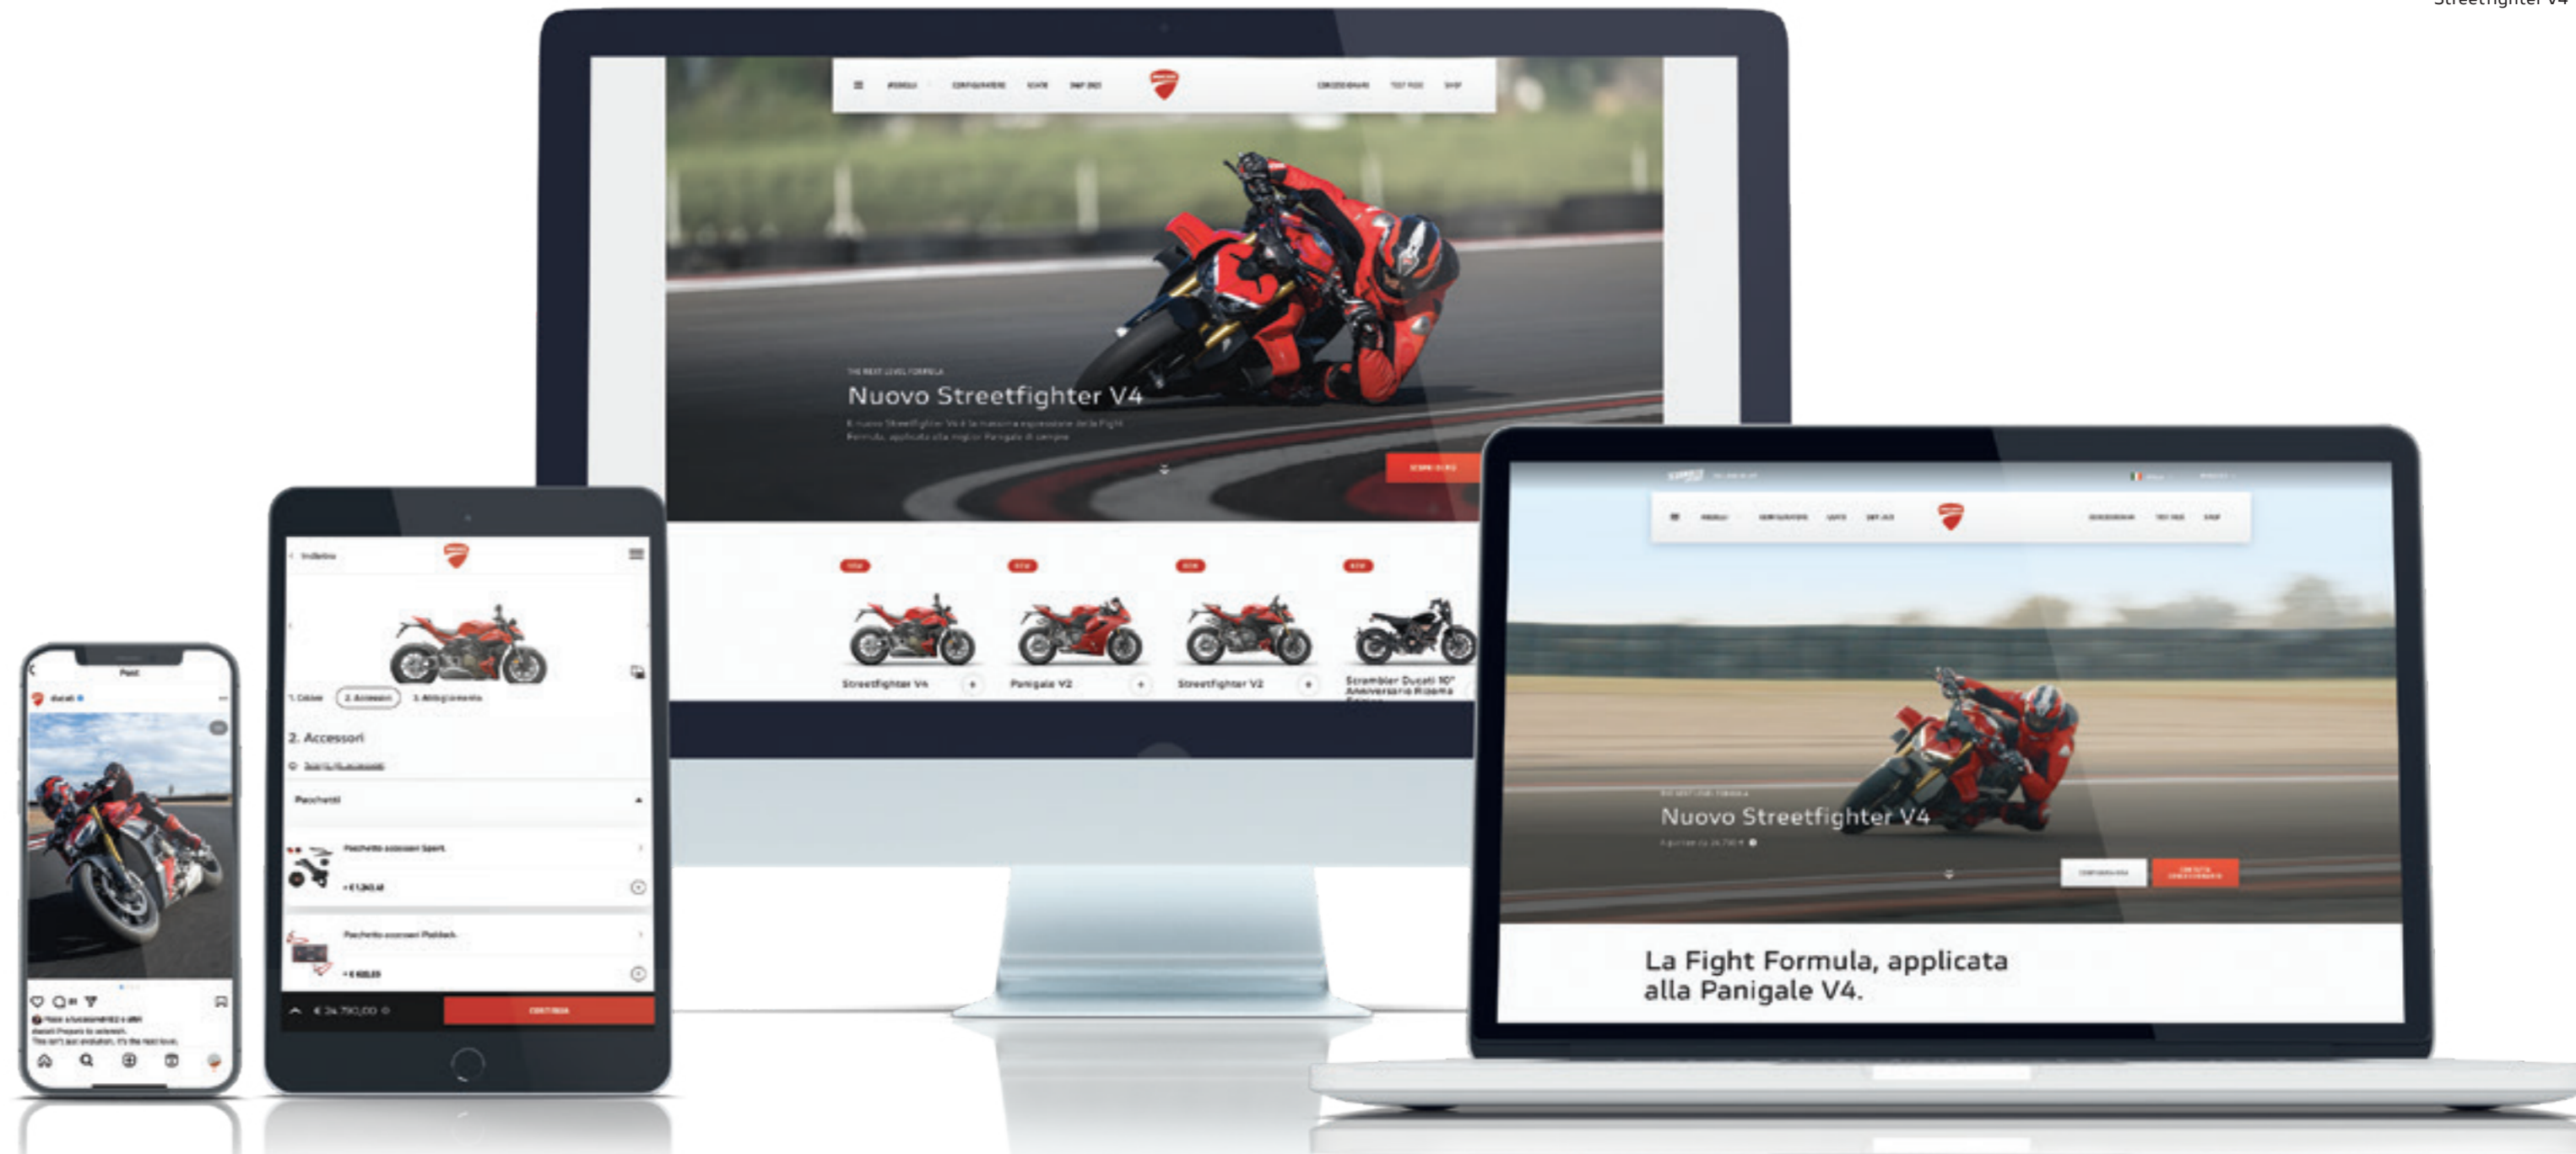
Streetfighter V4

MODELLI CONFIGURATORE SCATE DWP 2021 CONCESSIONARI TEST RIDE SHOP

THE NEXT LEVEL FORMULA
Nuovo Streetfighter V4
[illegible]

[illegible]

NEW NEW NEW NEW

Streetfighter V4 Panigale V2 Streetfighter V2 Scrambler Ducati 10° Anniversario Rizoma

Indietro

1. Colore 2. Accessori 3. Abbigliamento

2. Accessori

Pacchetti

Pacchetto accessori Sport
+ € 1.243,41

Pacchetto accessori Paddock
+ € 620,33

€ 24.790,00 CONTINUA

Post
ducati

Nuovo Streetfighter V4

La Fight Formula, applicata alla Panigale V4.